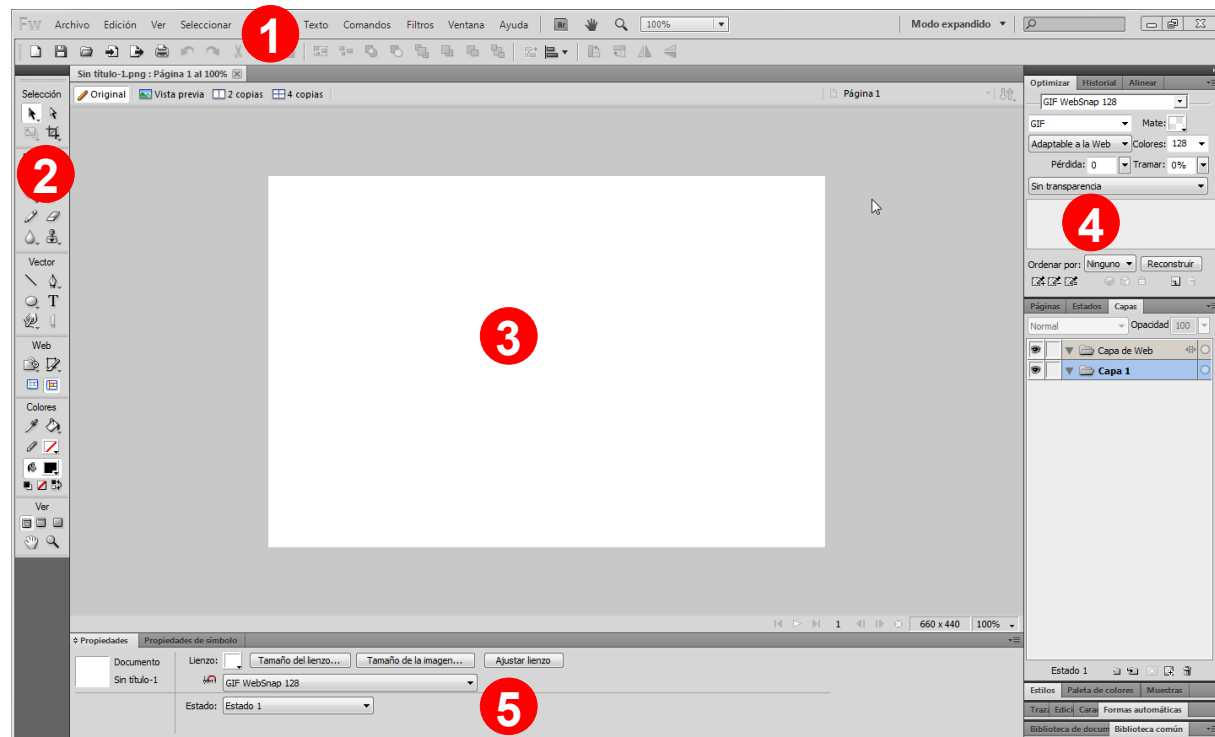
Fw Archivo Edición Ver Seleccionar 1 Texto Comandos Filtros Ventana Ayuda Br 100% Modo expandido

Sin título-1.png : Página 1 al 100%

Original Vista previa 2 copias 4 copias Página 1

Selección

2

Vector

T

Web

Colores

Ver

3

660 x 440 100%

Propiedades Propiedades de símbolo

Documento
Sin título-1

Lienzo: Tamaño del lienzo... Tamaño de la imagen... Ajustar lienzo
GIF WebSnap 128
Estado: Estado 1

5

Optimizar Historial Alinear
GIF WebSnap 128
GIF Mate:
Adaptable a la Web Colores: 128
Pérdida: 0 Tramar: 0%
Sin transparencia

4

Ordenar por: Ninguno Reconstruir

Páginas Estados Capas
Normal Opacidad 100
Capa de Web
Capa 1

Estado 1

Estilos Paleta de colores Muestras
Traz Edici Cara Formas automáticas
Biblioteca de docum Biblioteca común